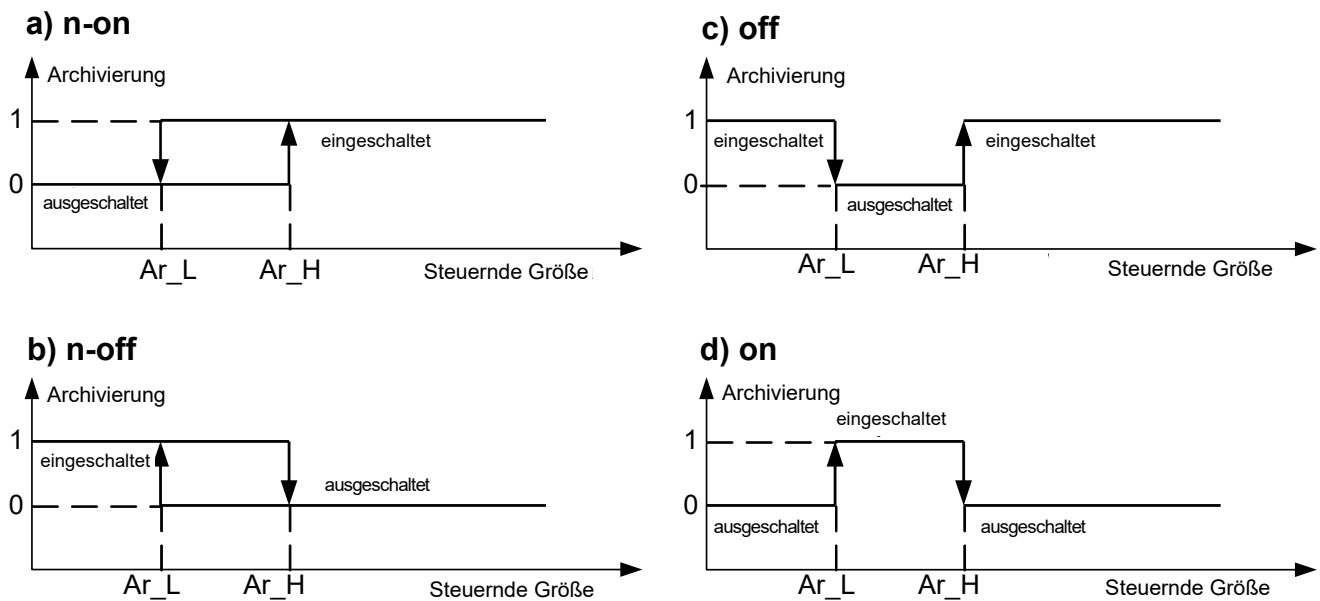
a) n-on

Archivierung

1

0

eingeschaltet

ausgeschaltet

Ar_L Ar_H Steuernde Größe

c) off

Archivierung

1

0

eingeschaltet

eingeschaltet

ausgeschaltet

Ar_L Ar_H Steuernde Größe

b) n-off

Archivierung

1

0

eingeschaltet

ausgeschaltet

Ar_L Ar_H Steuernde Größe

d) on

Archivierung

eingeschaltet

1

0

ausgeschaltet

ausgeschaltet

Ar_L Ar_H Steuernde Größe